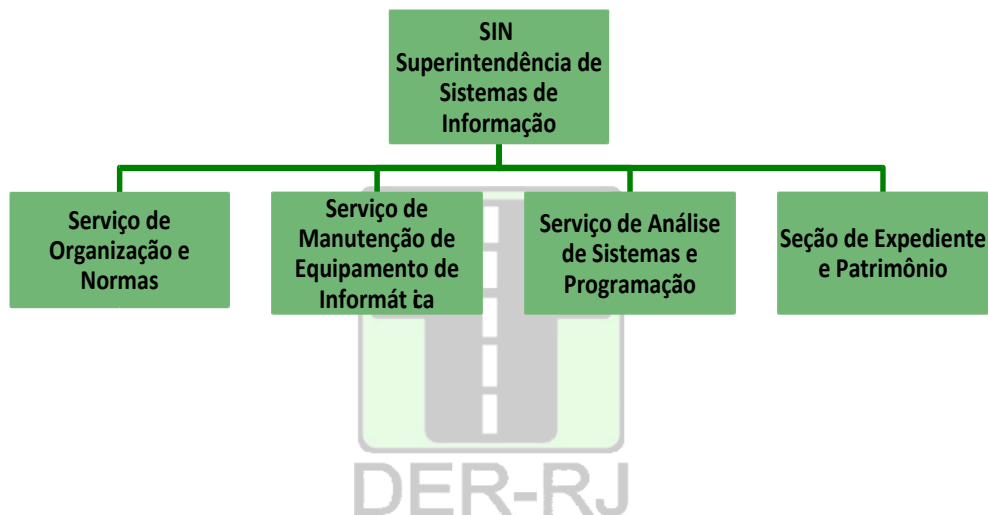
SIN
Superintendência de Sistemas de Informação

Serviço de Organização e Normas

Serviço de Manutenção de Equipamento de Informát ca

Serviço de Análise de Sistemas e Programação

Seção de Expediente e Patrimônio

DER-RJ